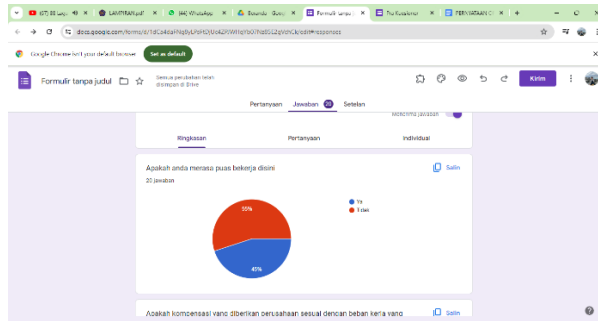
(37) 80 Lagu | LAMPIRAN.pdf | (4) WhatsApp | Beranda - Goo | Formulir tanpa | Tiu Kuesioner | PERNYATAAN C

docs.google.com/forms/d/1dCo4daHNq8yLP6HOjUoAZR9W1qY6O7Nd8SZqVkhCk/edit#responses

Google Chrome isn't your default browser | Set as default

Formulir tanpa judul

Semua perubahan telah disimpan di Drive

Kirim

Pertanyaan | Jawaban 20 | Setelan

Menerima jawaban

Ringkasan | Pertanyaan | Individual

Apakah anda merasa puas bekerja disini

20 jawaban

Salin

Ya
Tidak

55%

45%

Apakah kompensasi yang diberikan perusahaan sesuai dengan beban kerja yang

Salin